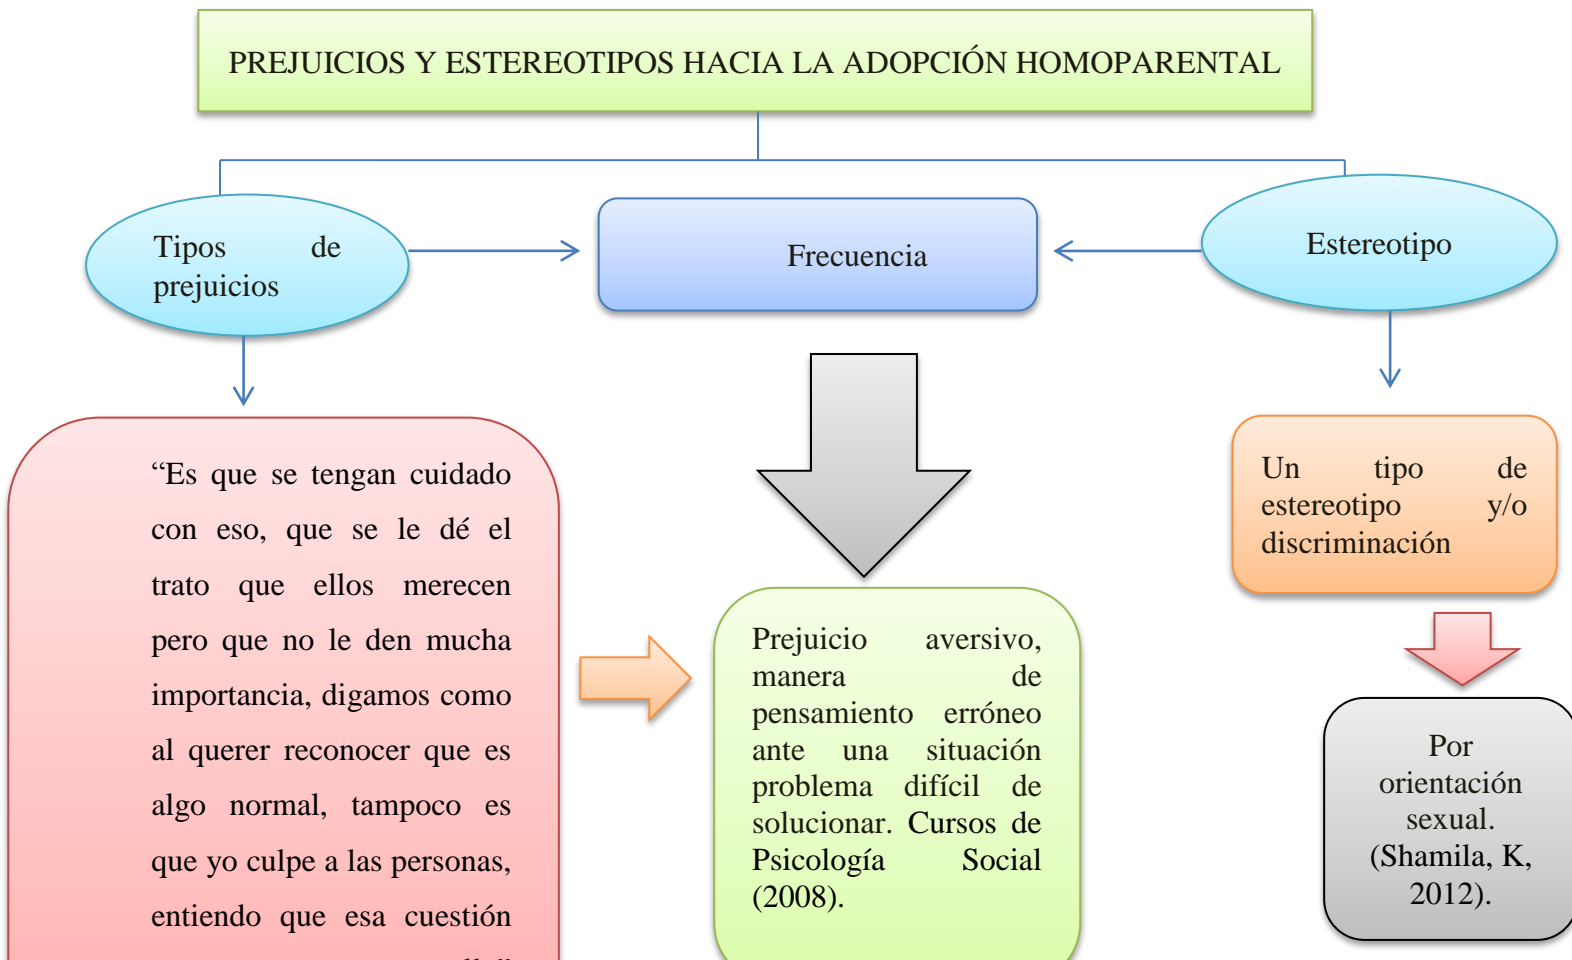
PREJUICIOS Y ESTEREOTIPOS HACIA LA ADOPCIÓN HOMOPARENTAL

Tipos de prejuicios

Frecuencia

Estereotipo

“Es que se tengan cuidado con eso, que se le dé el trato que ellos merecen pero que no le den mucha importancia, digamos como al querer reconocer que es algo normal, tampoco es que yo culpe a las personas, entiendo que esa cuestión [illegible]

Prejuicio aversivo, manera de pensamiento erróneo ante una situación problema difícil de solucionar. Cursos de Psicología Social (2008).

Un tipo de estereotipo y/o discriminación

Por orientación sexual. (Shamila, K, 2012).